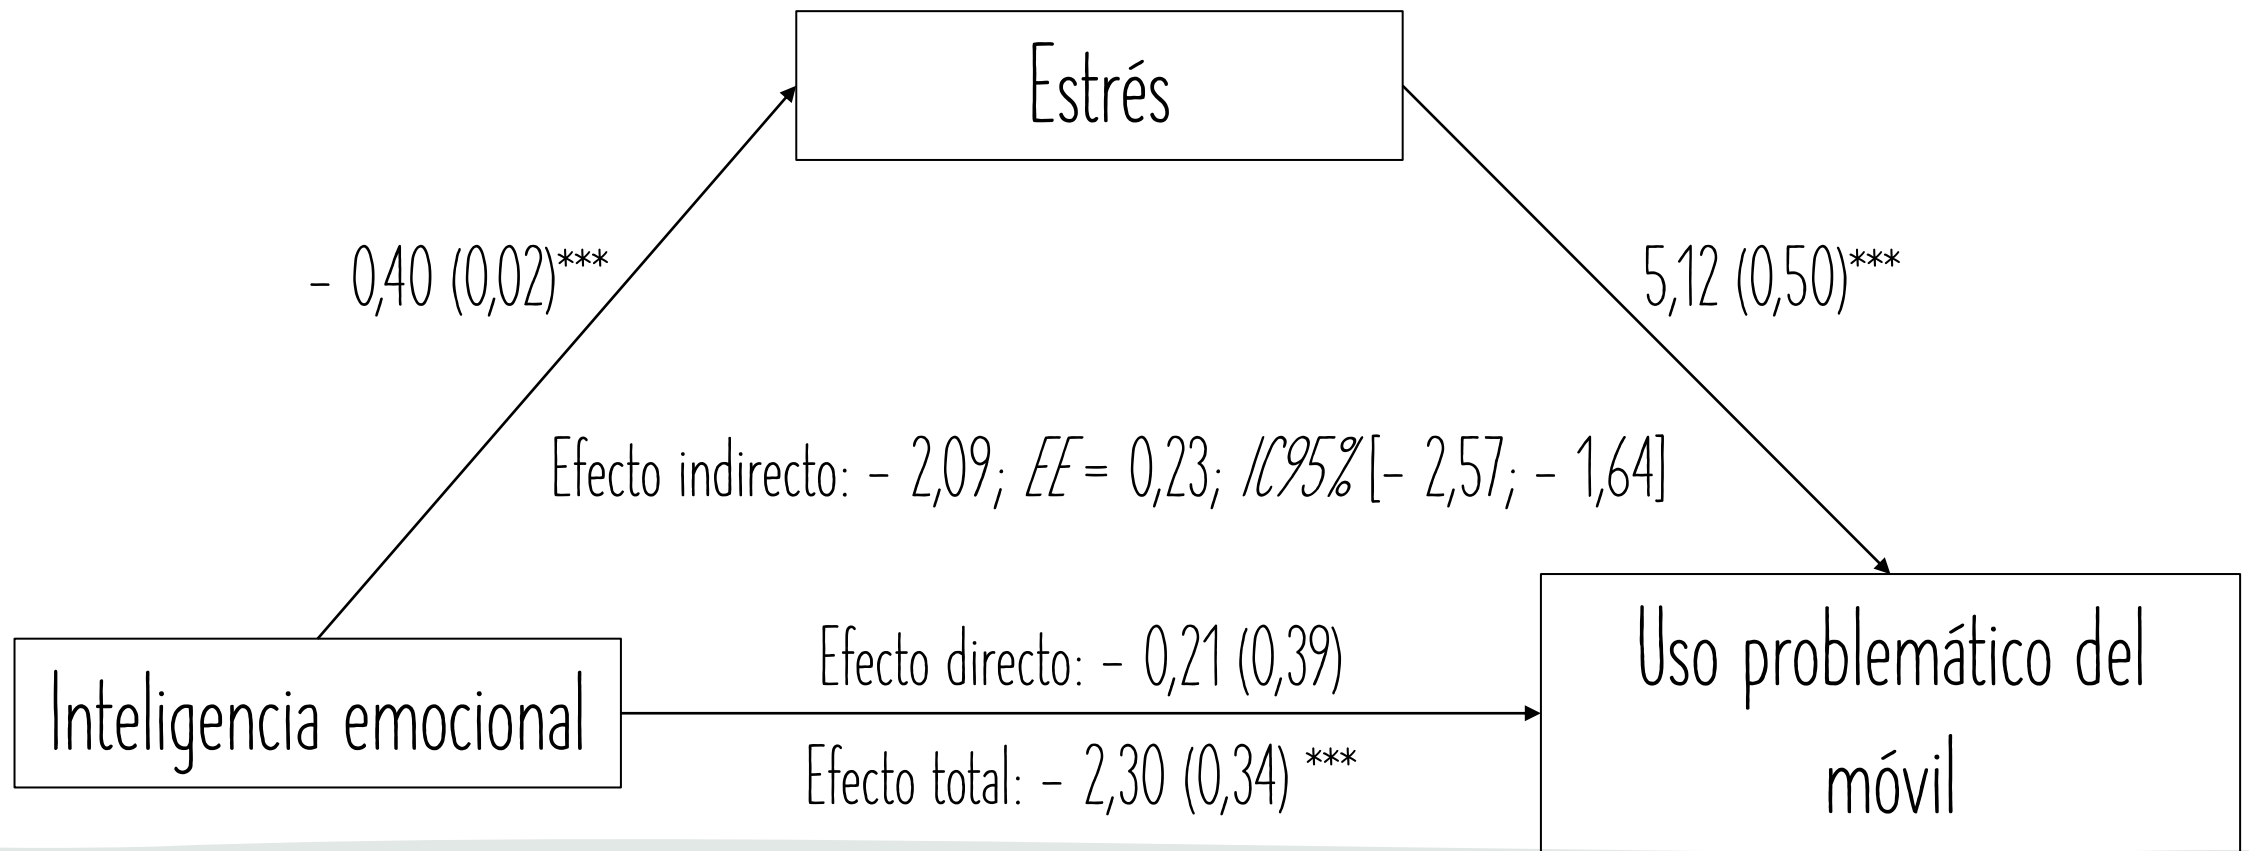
Estrés

– 0,40 (0,02)***

5,12 (0,50)***

Efecto indirecto: – 2,09; *EE* = 0,23; *IC95%* [– 2,57; – 1,64]

Inteligencia emocional

Efecto directo: – 0,21 (0,39)

Efecto total: – 2,30 (0,34) ***

Uso problemático del móvil